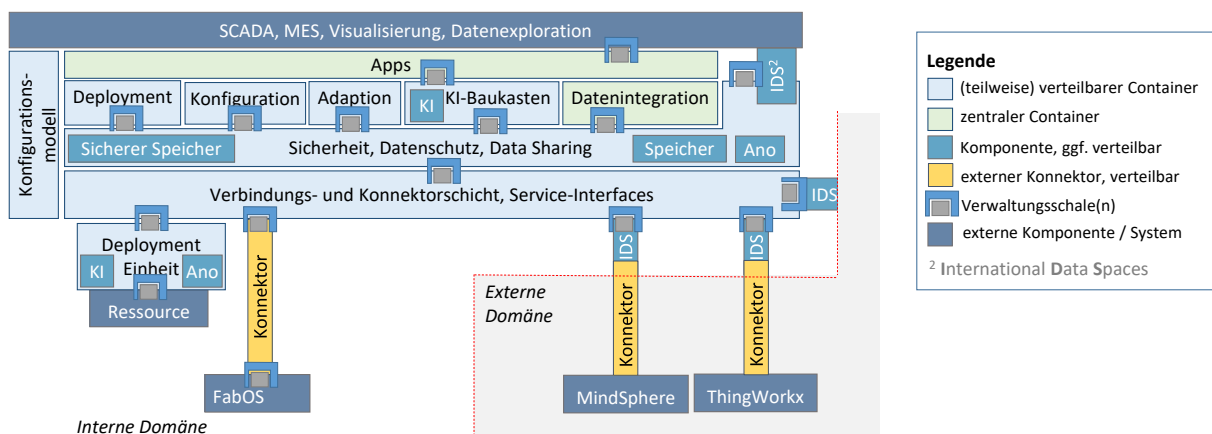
SCADA, MES, Visualisierung, Datenexploration

Konfigurationsmodell

Apps

IDS²

Deployment

Konfiguration

Adaption

KI

KI-Baukasten

Datenintegration

Sicherer Speicher

Sicherheit, Datenschutz, Data Sharing

Speicher

Ano

Verbindungs- und Konnektorschicht, Service-Interfaces

IDS

Deployment Einheit

KI

Ano

Ressource

Konnektor

FabOS

Interne Domäne

Externe Domäne

IDS

Konnektor

MindSphere

IDS

Konnektor

ThingWorkx

Legende

(teilweise) verteilbarer Container

zentraler Container

Komponente, ggf. verteilbar

externer Konnektor, verteilbar

Verwaltungsschale(n)

externe Komponente / System

² International Data Spaces